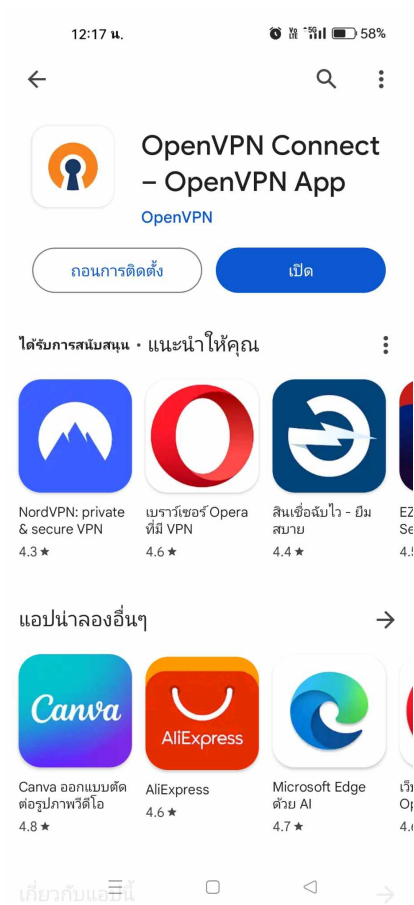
12:17 น.

58%

OpenVPN Connect – OpenVPN App

OpenVPN

ถอนการติดตั้ง

เปิด

ได้รับการสนับสนุน · แนะนำให้คุณ

NordVPN: private & secure VPN
4.3 ★

เบราว์เซอร์ Opera ที่มี VPN
4.6 ★

สินเชื่อฉับไว - ยืมสบาย
4.4 ★

EZ
Se
4.5

แอปน่าลองอื่นๆ

Canva

Canva ออกแบบตัดต่อรูปภาพวีดีโอ
4.8 ★

AliExpress

AliExpress
4.6 ★

Microsoft Edge ด้วย AI
4.7 ★

เว็
Op
4.6

เกี่ยวกับแอปนี้